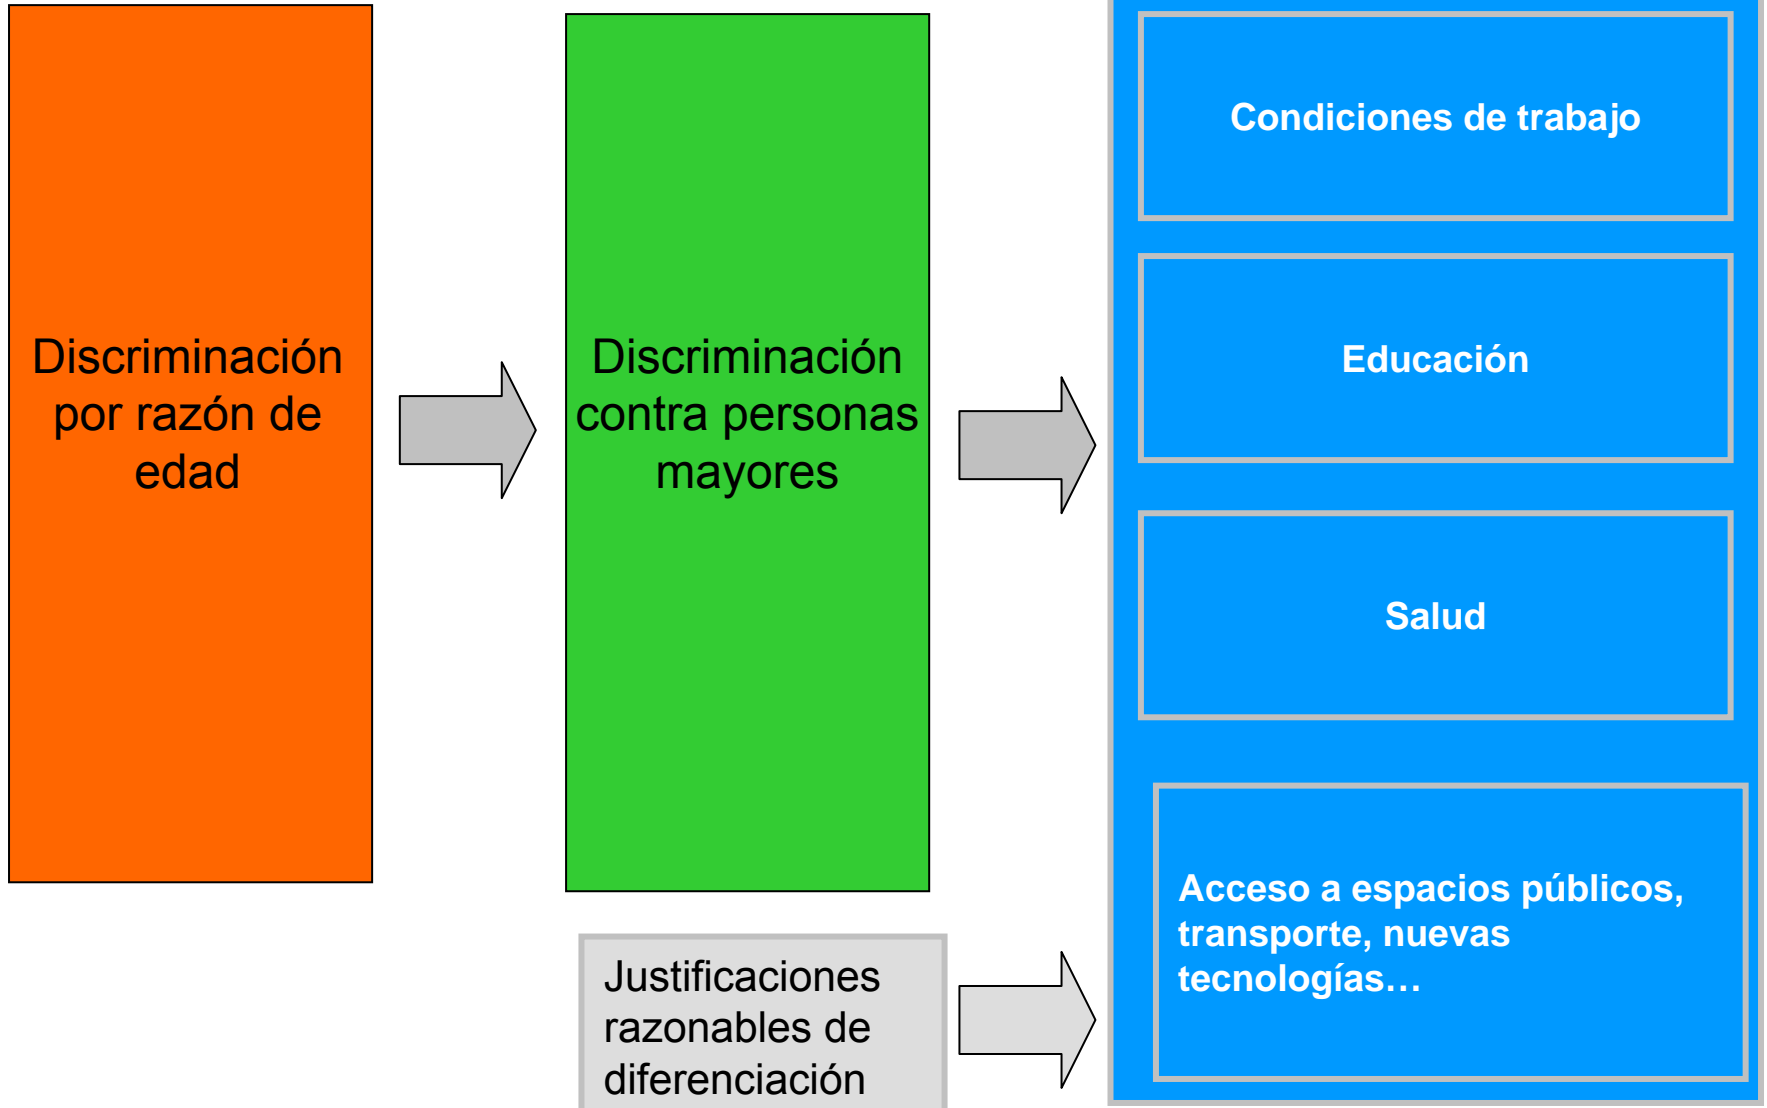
Discriminación por razón de edad

Discriminación contra personas mayores

Justificaciones razonables de diferenciación

Condiciones de trabajo

Educación

Salud

Acceso a espacios públicos, transporte, nuevas tecnologías…